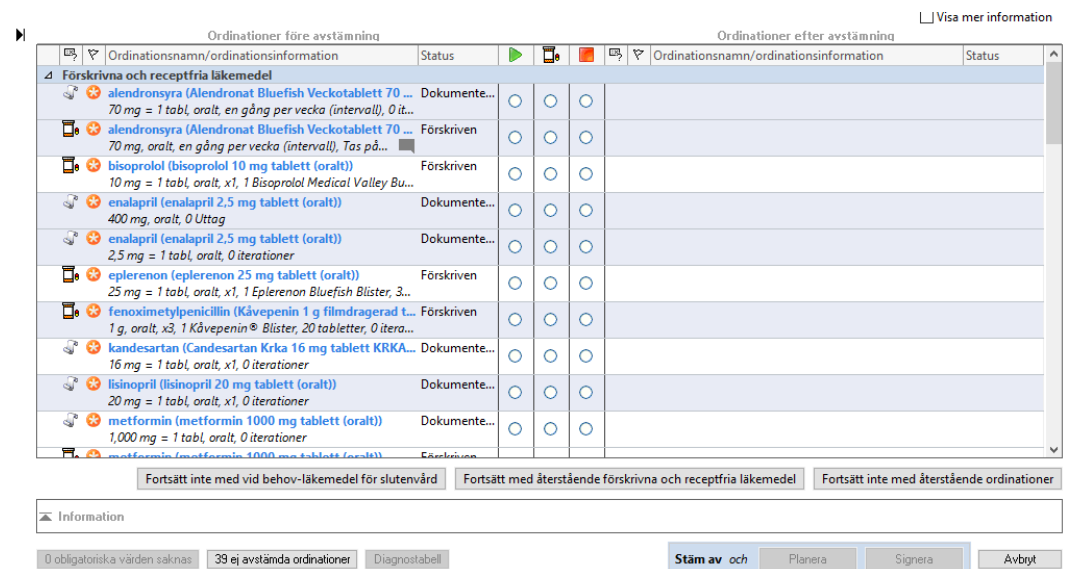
Visa mer information

Ordinationer före avstämning

Ordinationer efter avstämning

| | | Ordinationsnamn/ordinationsinformation | Status | | | | | | Ordinationsnamn/ordinationsinformation | Status |
|---|---|---|---|---|---|---|---|---|---|---|
| Förskrivna och receptfria läkemedel | | | | | | | | | | |
| | | alendronsyra (Alendronat Bluefish Veckotablett 70 ... 70 mg = 1 tabl, oralt, en gång per vecka (intervall), 0 it... | Dokumente... | | | | | | | |
| | | alendronsyra (Alendronat Bluefish Veckotablett 70 ... 70 mg, oralt, en gång per vecka (intervall), Tas på... | Förskriven | | | | | | | |
| | | bisoprolol (bisoprolol 10 mg tablett (oralt)) 10 mg = 1 tabl, oralt, x1, 1 Bisoprolol Medical Valley Bu... | Förskriven | | | | | | | |
| | | enalapril (enalapril 2,5 mg tablett (oralt)) 400 mg, oralt, 0 Uttag | Dokumente... | | | | | | | |
| | | enalapril (enalapril 2,5 mg tablett (oralt)) 2,5 mg = 1 tabl, oralt, 0 iterationer | Dokumente... | | | | | | | |
| | | eplerenon (eplerenon 25 mg tablett (oralt)) 25 mg = 1 tabl, oralt, x1, 1 Eplerenon Bluefish Blister, 3... | Förskriven | | | | | | | |
| | | fenoximetylpenicillin (Kåvepenin 1 g filmdragerad t... 1 g, oralt, x3, 1 Kåvepenin® Blister, 20 tabletter, 0 itera... | Förskriven | | | | | | | |
| | | kandesartan (Candesartan Krka 16 mg tablett KRKA... 16 mg = 1 tabl, oralt, x1, 0 iterationer | Dokumente... | | | | | | | |
| | | lisinopril (lisinopril 20 mg tablett (oralt)) 20 mg = 1 tabl, oralt, x1, 0 iterationer | Dokumente... | | | | | | | |
| | | metformin (metformin 1000 mg tablett (oralt)) 1,000 mg = 1 tabl, oralt, 0 iterationer | Dokumente... | | | | | | | |
| | | metformin (metformin 1000 mg tablett (oralt)) | Förskriven | | | | | | | |

Fortsätt inte med vid behov-läkemedel för slutenvård | Fortsätt med återstående förskrivna och receptfria läkemedel | Fortsätt inte med återstående ordinationer

Information

0 obligatoriska värden saknas | 39 ej avstämda ordinationer | Diagnostabell

Stäm av och | Planera | Signera | Avbryt